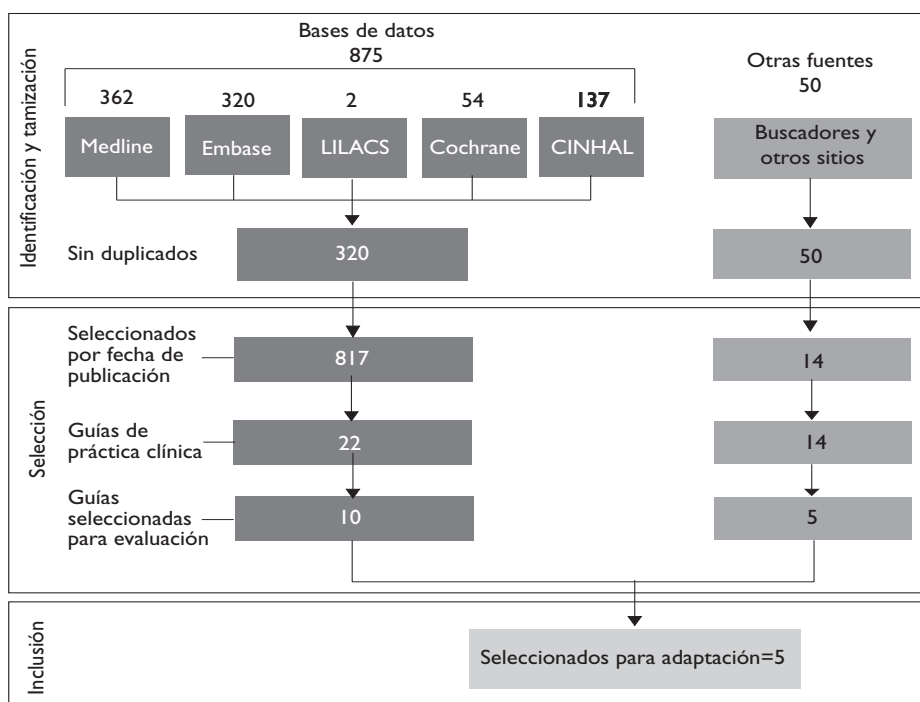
Identificación y tamización

Bases de datos
875

362
Medline

320
Embase

2
LILACS

54
Cochrane

137
CINHAL

Otras fuentes
50

Buscadores y otros sitios

Sin duplicados
320

50

Selección

Seleccionados por fecha de publicación
817

14

Guías de práctica clínica
22

14

Guías seleccionadas para evaluación
10

5

Inclusión

Seleccionados para adaptación=5